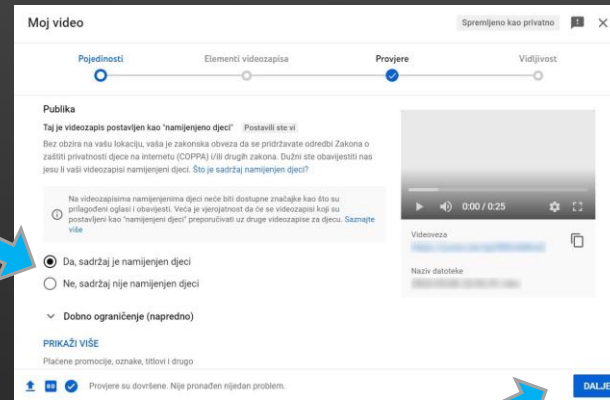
Moj video

Spremljeno kao privatno

Pojedinosti

Elementi videozapisa

Provjere

Vidljivost

Publika

Taj je videozapis postavljen kao "namijenjeno djeci" Postavili ste vi

Bez obzira na vašu lokaciju, vaša je zakonska obveza da se pridržavate odredbi Zakona o zaštiti privatnosti djece na internetu (COPPA) i/ili drugih zakona. Dužni ste obavijestiti nas jesu li vaši videozapisi namijenjeni djeci. Što je sadržaj namijenjen djeci?

Na videozapisima namijenjenima djeci neće biti dostupne značajke kao što su prilagođeni oglasi i obavijesti. Veća je vjerojatnost da će se videozapisi koji su postavljeni kao "namijenjeni djeci" preporučivati uz druge videozapise za djecu. Saznajte više

Da, sadržaj je namijenjen djeci

Ne, sadržaj nije namijenjen djeci

Dobno ograničenje (napredno)

PRIKAŽI VIŠE

Plaćene promocije, oznake, titlovi i drugo

0:00 / 0:25

Videoveza

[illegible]

Naziv datoteke

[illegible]

Provjere su dovršene. Nije pronađen nijedan problem.

DALJE